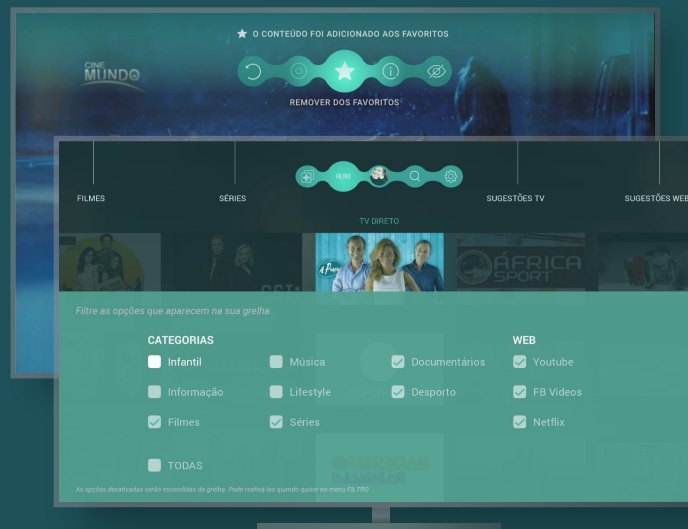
O CONTEÚDO FOI ADICIONADO AOS FAVORITOS

CINE MUNDO

REMOVER DOS FAVORITOS

FILMES

SÉRIES

SUGESTÕES TV

SUGESTÕES WEB

TV DIRETO

ÁFRICA SPORT

Filtre as opções que aparecem na sua grelha

CATEGORIAS

Infantil

Música

Documentários

Informação

Lifestyle

Desporto

Filmes

Séries

TODAS

WEB

Youtube

FB Videos

Netflix

As opções desativadas serão escondidas da grelha. Pode reativá-las quando quiser no menu FILTRO